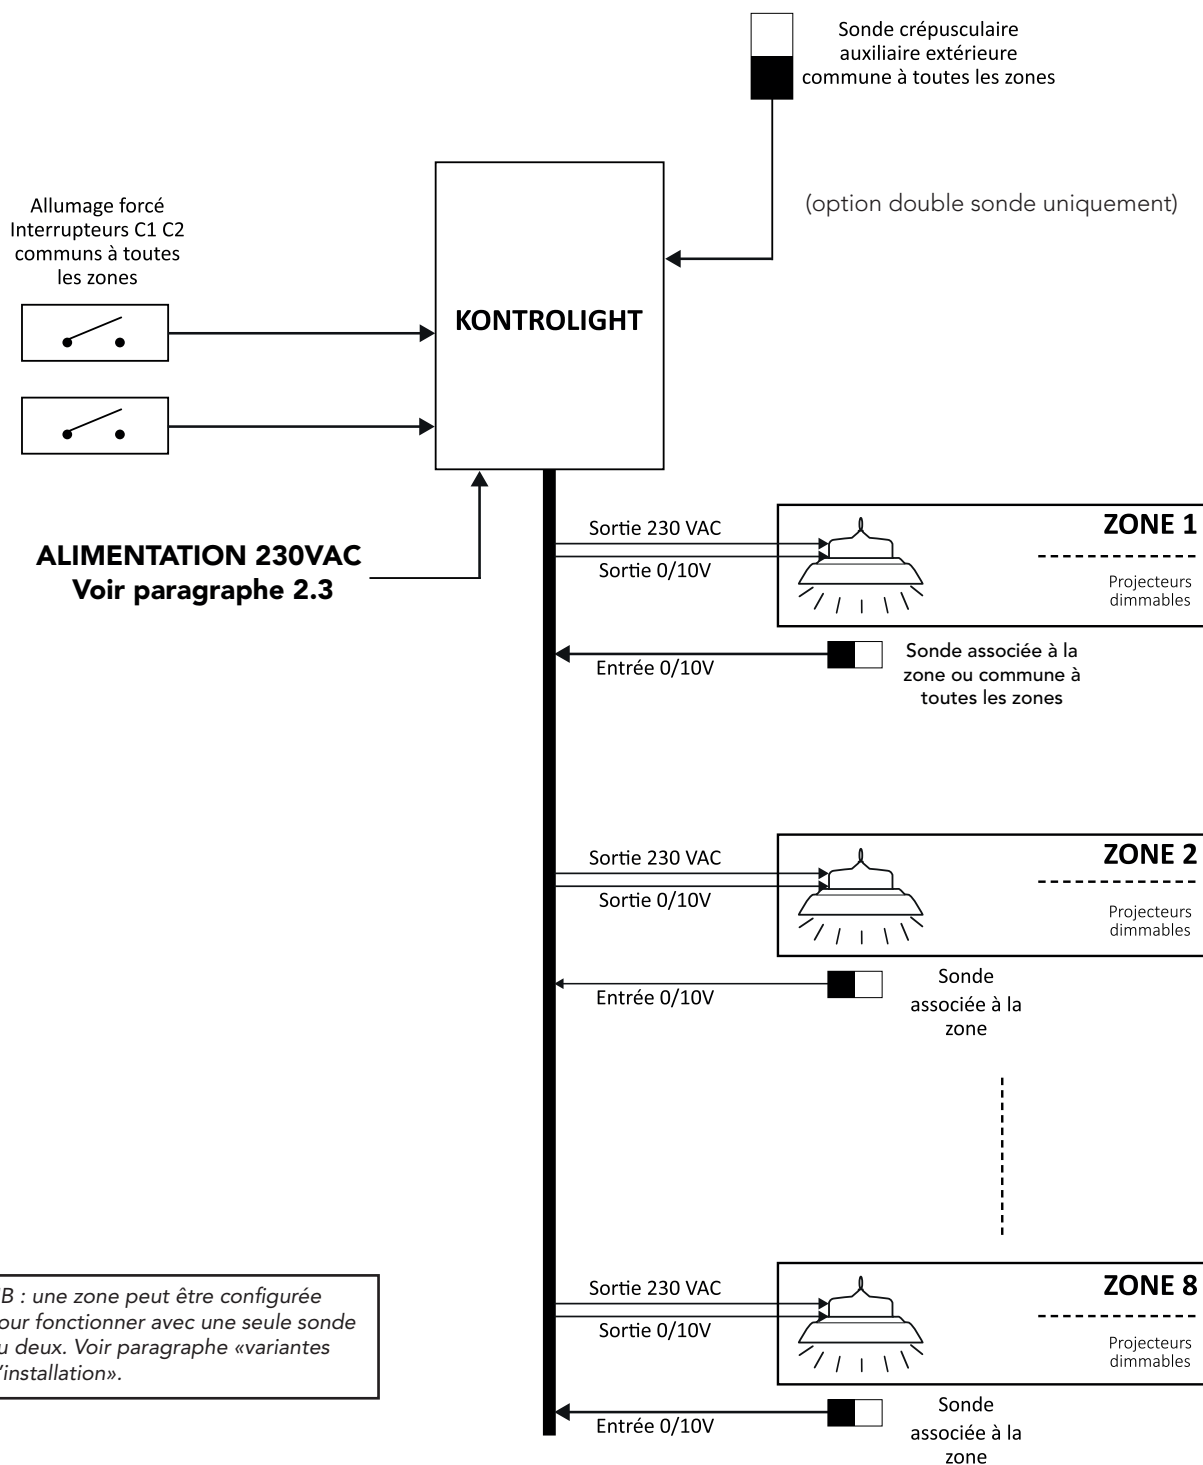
Sonde crépusculaire auxiliaire extérieure commune à toutes les zones

(option double sonde uniquement)

Allumage forcé Interrupteurs C1 C2 communs à toutes les zones

KONTROLIGHT

ALIMENTATION 230VAC
Voir paragraphe 2.3

Sortie 230 VAC
Sortie 0/10V

ZONE 1
Projecteurs dimmables

Entrée 0/10V

Sonde associée à la zone ou commune à toutes les zones

Sortie 230 VAC
Sortie 0/10V

ZONE 2
Projecteurs dimmables

Entrée 0/10V

Sonde associée à la zone

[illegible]B : une zone peut être configurée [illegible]our fonctionner avec une seule sonde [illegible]u deux. Voir paragraphe «variantes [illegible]'installation».

Sortie 230 VAC
Sortie 0/10V

ZONE 8
Projecteurs dimmables

Entrée 0/10V

Sonde associée à la zone